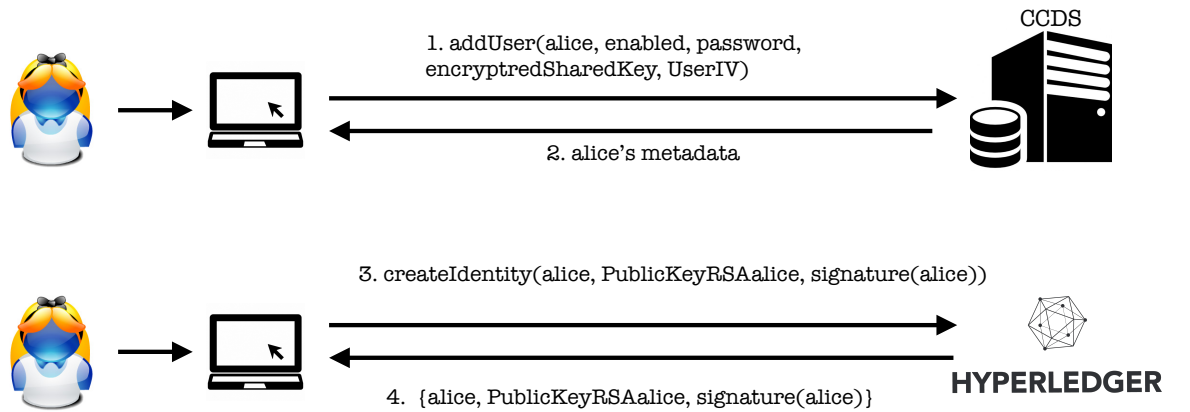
CCDS

1. addUser(alice, enabled, password, encryptredSharedKey, UserIV)

2. alice's metadata

3. createIdentity(alice, PublicKeyRSAalice, signature(alice))

4. {alice, PublicKeyRSAalice, signature(alice)}

HYPERLEDGER